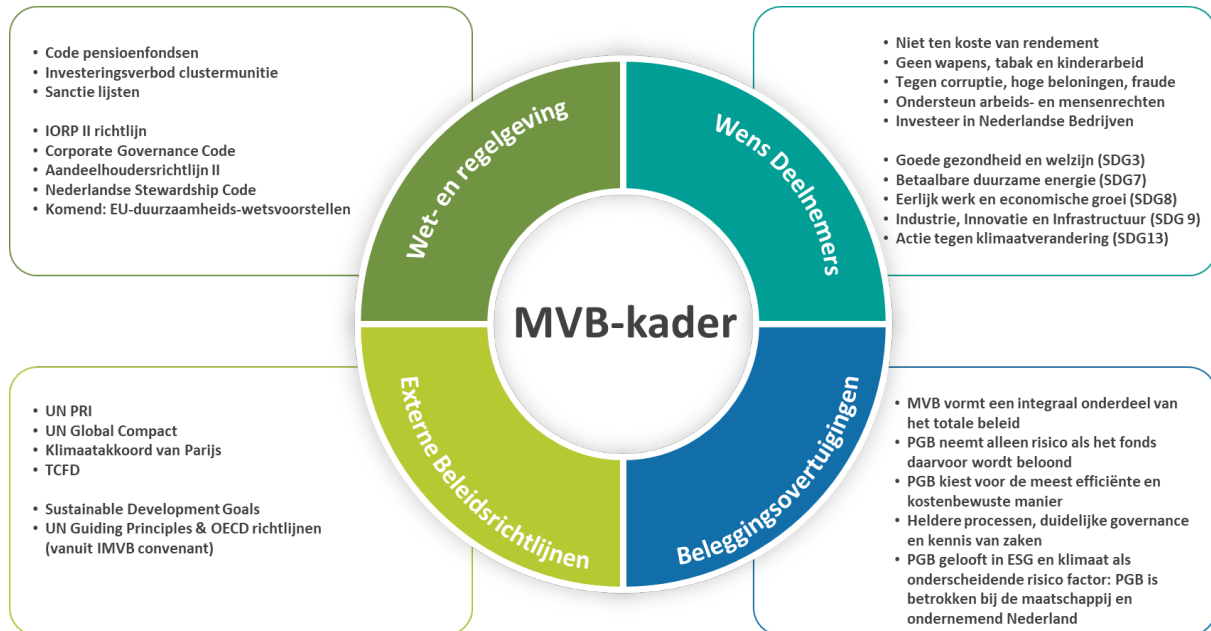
- Code pensioenfondsen
- Investeringsverbod clustermunitie
- Sanctie lijsten

- IORP II richtlijn
- Corporate Governance Code
- Aandeelhoudersrichtlijn II
- Nederlandse Stewardship Code
- Komend: EU-duurzaamheids-wetsvoorstellen

- Niet ten koste van rendement
- Geen wapens, tabak en kinderarbeid
- Tegen corruptie, hoge beloningen, fraude
- Ondersteun arbeids- en mensenrechten
- Investeer in Nederlandse Bedrijven

- Goede gezondheid en welzijn (SDG3)
- Betaalbare duurzame energie (SDG7)
- Eerlijk werk en economische groei (SDG8)
- Industrie, Innovatie en Infrastructuur (SDG 9)
- Actie tegen klimaatverandering (SDG13)

Wet- en regelgeving

Wens Deelnemers

MVB-kader

Externe Beleidsrichtlijnen

Beleggingsovertuigingen

- UN PRI
- UN Global Compact
- Klimaatakkoord van Parijs
- TCFD

- Sustainable Development Goals
- UN Guiding Principles & OECD richtlijnen (vanuit IMVB convenant)

- MVB vormt een integraal onderdeel van het totale beleid
- PGB neemt alleen risico als het fonds daarvoor wordt beloond
- PGB kiest voor de meest efficiënte en kostenbewuste manier
- Heldere processen, duidelijke governance en kennis van zaken
- PGB gelooft in ESG en klimaat als onderscheidende risico factor: PGB is betrokken bij de maatschappij en ondernemend Nederland